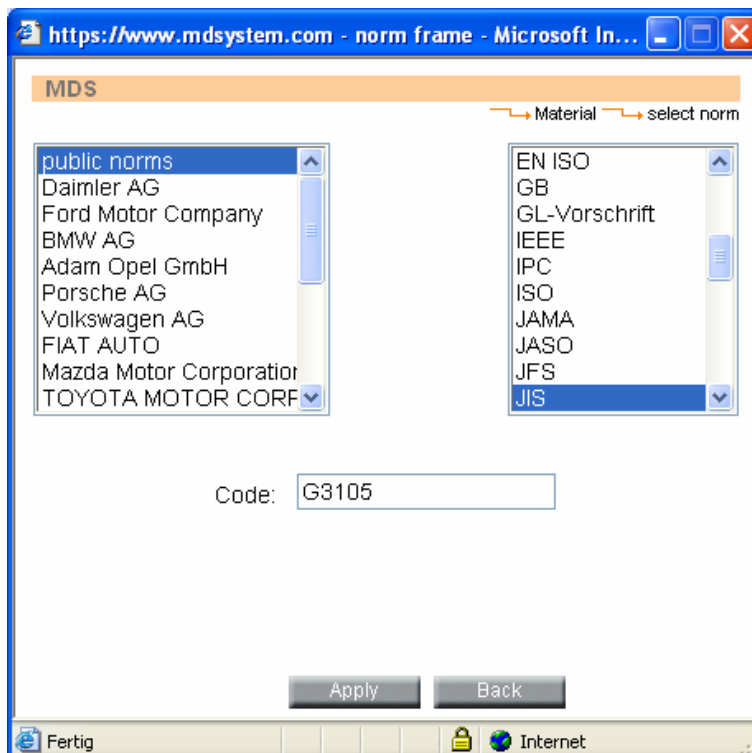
https://www.mdsystem.com - norm frame - Microsoft In...

MDS

Material select norm

public norms
Daimler AG
Ford Motor Company
BMW AG
Adam Opel GmbH
Porsche AG
Volkswagen AG
FIAT AUTO
Mazda Motor Corporatio
TOYOTA MOTOR CORF

EN ISO
GB
GL-Vorschrift
IEEE
IPC
ISO
JAMA
JASO
JFS
JIS

Code: G3105

Apply Back

Fertig Internet